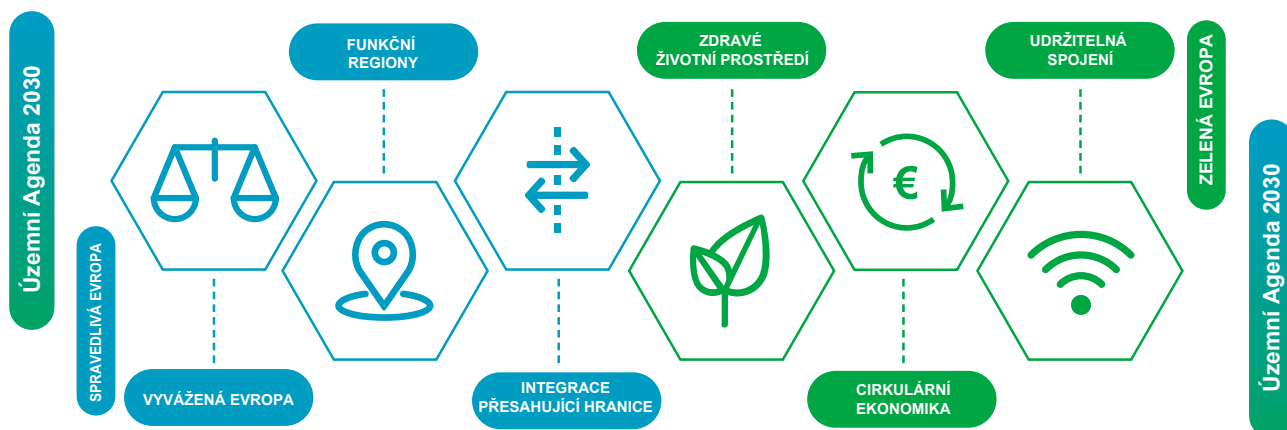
Územní Agenda 2030

SPRAVEDLIVÁ EVROPA

FUNKČNÍ REGIONY

VYVÁŽENÁ EVROPA

INTEGRACE PŘESAHUJÍCÍ HRANICE

ZDRAVÉ ŽIVOTNÍ PROSTŘEDÍ

€

CIRKULÁRNÍ EKONOMIKA

UDRŽITELNÁ SPOJENÍ

ZELENÁ EVROPA

Územní Agenda 2030